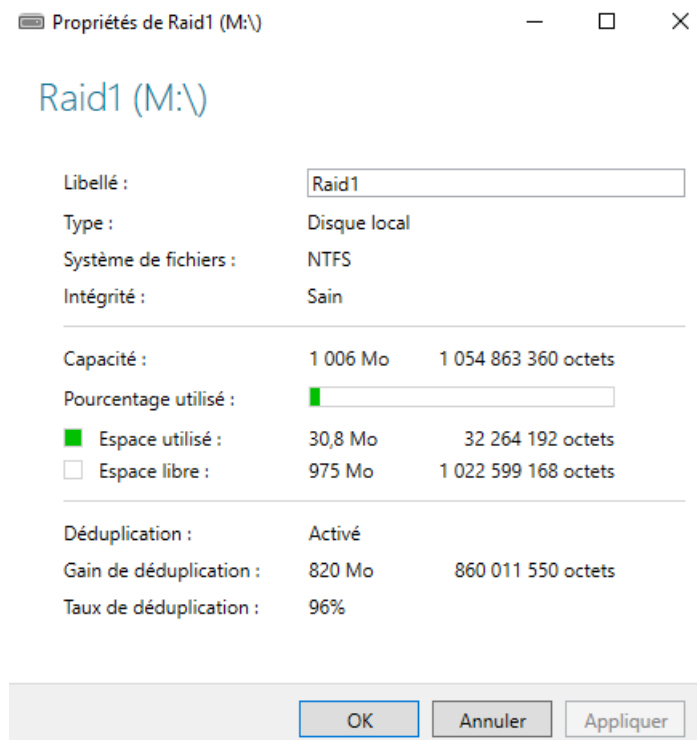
Propriétés de Raid1 (M:\)

Raid1 (M:\)

Libellé : Raid1
Type : Disque local
Système de fichiers : NTFS
Intégrité : Sain

Capacité : 1 006 Mo 1 054 863 360 octets
Pourcentage utilisé :
Espace utilisé : 30,8 Mo 32 264 192 octets
Espace libre : 975 Mo 1 022 599 168 octets

Déduplication : Activé
Gain de déduplication : 820 Mo 860 011 550 octets
Taux de déduplication : 96%

OK Annuler Appliquer